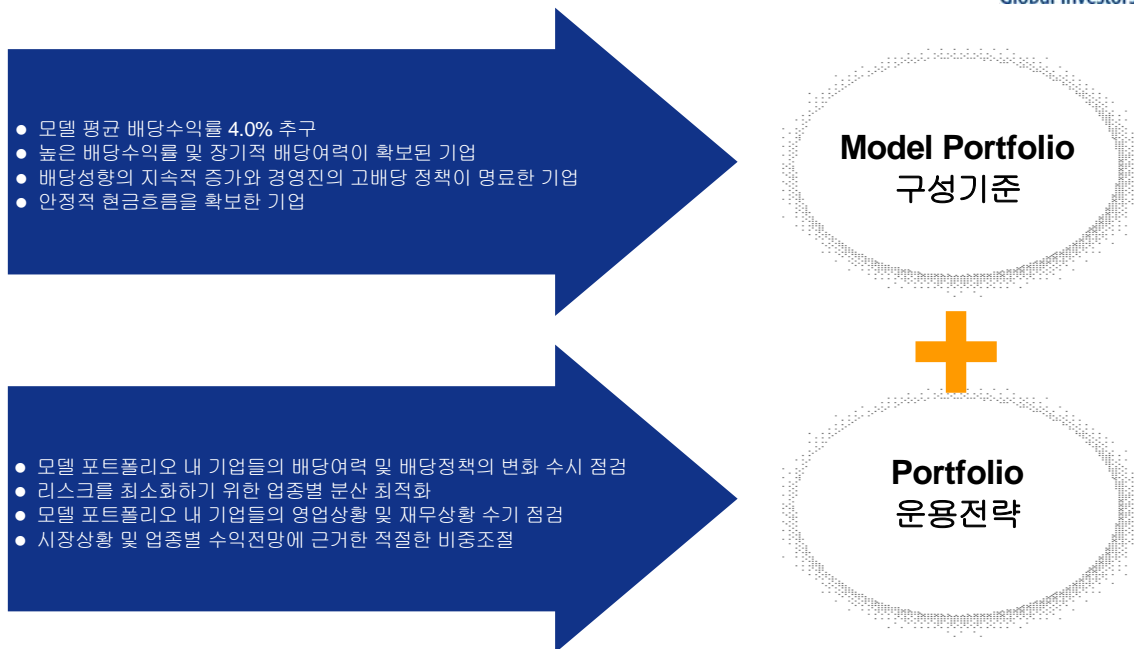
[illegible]

● 모델 평균 배당수익률 4.0% 추구
● 높은 배당수익률 및 장기적 배당여력이 확보된 기업
● 배당성향의 지속적 증가와 경영진의 고배당 정책이 명료한 기업
● 안정적 현금흐름을 확보한 기업

Model Portfolio
구성기준

● 모델 포트폴리오 내 기업들의 배당여력 및 배당정책의 변화 수시 점검
● 리스크를 최소화하기 위한 업종별 분산 최적화
● 모델 포트폴리오 내 기업들의 영업상황 및 재무상황 수기 점검
● 시장상황 및 업종별 수익전망에 근거한 적절한 비중조절

Portfolio
운용전략